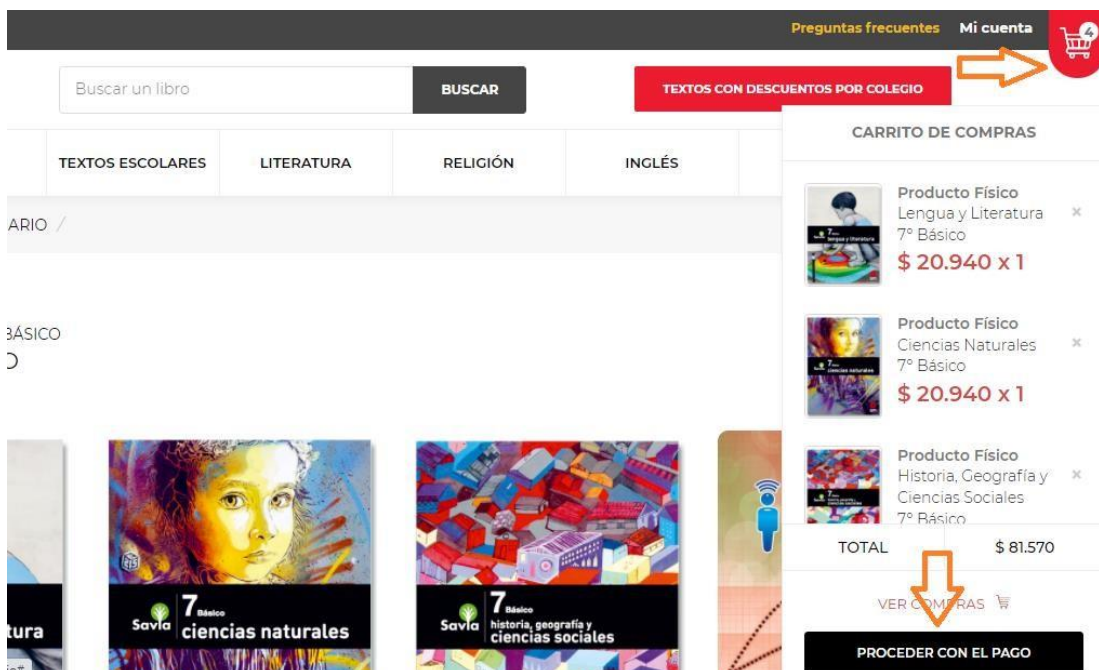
Preguntas frecuentes Mi cuenta 4

Buscar un libro BUSCAR

TEXTOS CON DESCUENTOS POR COLEGIO

TEXTOS ESCOLARES LITERATURA RELIGIÓN INGLÉS

ARIO /

BÁSICO
O

CARRITO DE COMPRAS

Producto Físico
Lengua y Literatura
7° Básico
$ 20.940 x 1

Producto Físico
Ciencias Naturales
7° Básico
$ 20.940 x 1

Producto Físico
Historia, Geografía y Ciencias Sociales
7° Básico

TOTAL $ 81.570

VER COMPRAS

PROCEDER CON EL PAGO

tura

Savia 7 Básico ciencias naturales

Savia 7 Básico historia, geografía y ciencias sociales